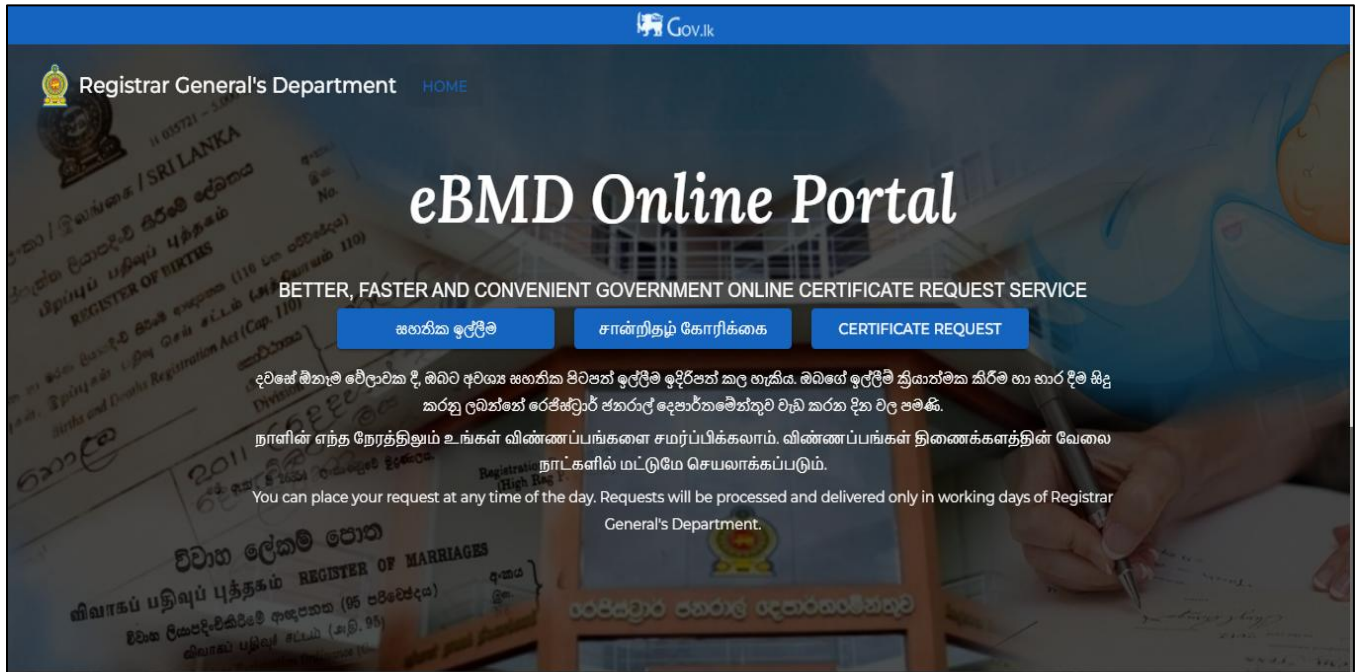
Gov.lk

Registrar General's Department HOME

eBMD Online Portal

BETTER, FASTER AND CONVENIENT GOVERNMENT ONLINE CERTIFICATE REQUEST SERVICE

සහතික ඉල්ලීම | சான்றிதழ் கோரிக்கை | CERTIFICATE REQUEST

දවසේ ඕනෑම වේලාවක දී, ඔබට අවශ්‍ය සහතික පිටපත් ඉල්ලීම ඉදිරිපත් කල හැකිය. ඔබගේ ඉල්ලීම් ක්‍රියාත්මක කිරීම හා භාර දීම සිදු කරනු ලබන්නේ රෙජිස්ට්‍රාර් ජනරාල් දෙපාර්තමේන්තුව වැඩ කරන දින වල පමණි.

நாளின் எந்த நேரத்திலும் உங்கள் விண்ணப்பங்களை சமர்ப்பிக்கலாம். விண்ணப்பங்கள் திணைக்களத்தின் வேலை நாட்களில் மட்டுமே செயலாக்கப்படும்.

You can place your request at any time of the day. Requests will be processed and delivered only in working days of Registrar General's Department.

විවාහ ලේකම් පොත
විවාகப் பதிவுப் புத்தகம் REGISTER OF MARRIAGES

SRI LANKA
REGISTER OF BIRTHS
Births and Deaths Registration Act (Cap. 110)